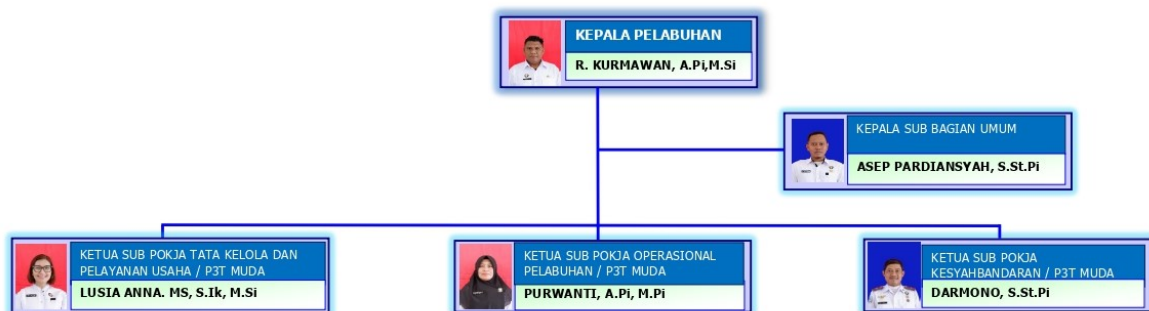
KEPALA PELABUHAN
R. KURMAWAN, A.Pi,M.Si

KEPALA SUB BAGIAN UMUM
ASEP PARDIANSYAH, S.St.Pi

KETUA SUB POKJA TATA KELOLA DAN PELAYANAN USAHA / P3T MUDA
LUSIA ANNA. MS, S.Ik, M.Si

KETUA SUB POKJA OPERASIONAL PELABUHAN / P3T MUDA
PURWANTI, A.Pi, M.Pi

KETUA SUB POKJA KESYAHBANDARAN / P3T MUDA
DARMONO, S.St.Pi